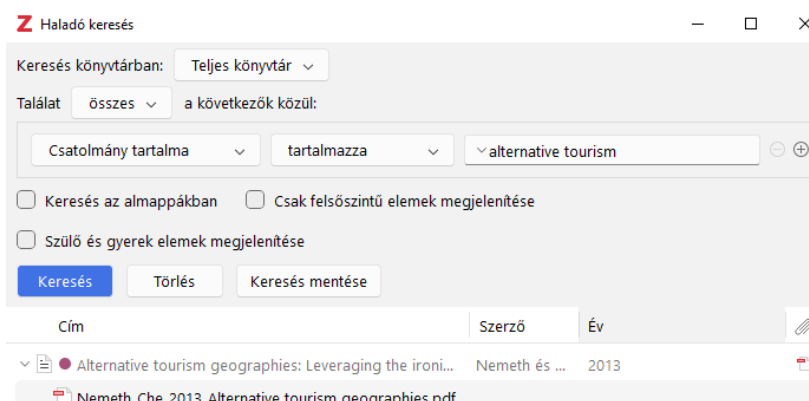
Z Haladó keresés

Keresés könyvtárban: Teljes könyvtár

Találat összes a következők közül:

Csatolmány tartalma
tartalmazza
alternative tourism

Keresés az almappákban
Csak felsőszintű elemek megjelenítése

Szülő és gyerek elemek megjelenítése

Keresés
Törlés
Keresés mentése

| Cím | Szerző | Év |
|---|---|---|
| Alternative tourism geographies: Leveraging the ironi... | Nemeth és ... | 2013 |
| Nemeth_Che_2013_Alternative tourism geographies.pdf | | |